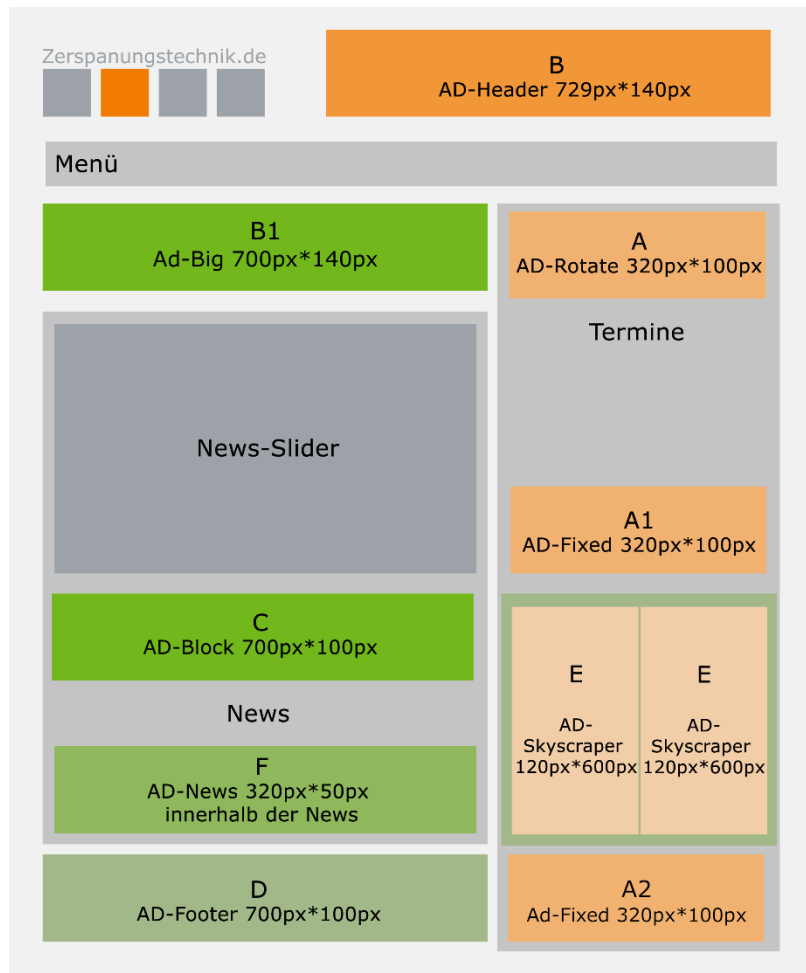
Zerspanungstechnik.de

B
AD-Header 729px*140px

Menü

B1
Ad-Big 700px*140px

A
AD-Rotate 320px*100px

Termine

News-Slider

A1
AD-Fixed 320px*100px

C
AD-Block 700px*100px

News

F
AD-News 320px*50px
innerhalb der News

E
AD-Skyscraper 120px*600px

E
AD-Skyscraper 120px*600px

D
AD-Footer 700px*100px

A2
Ad-Fixed 320px*100px